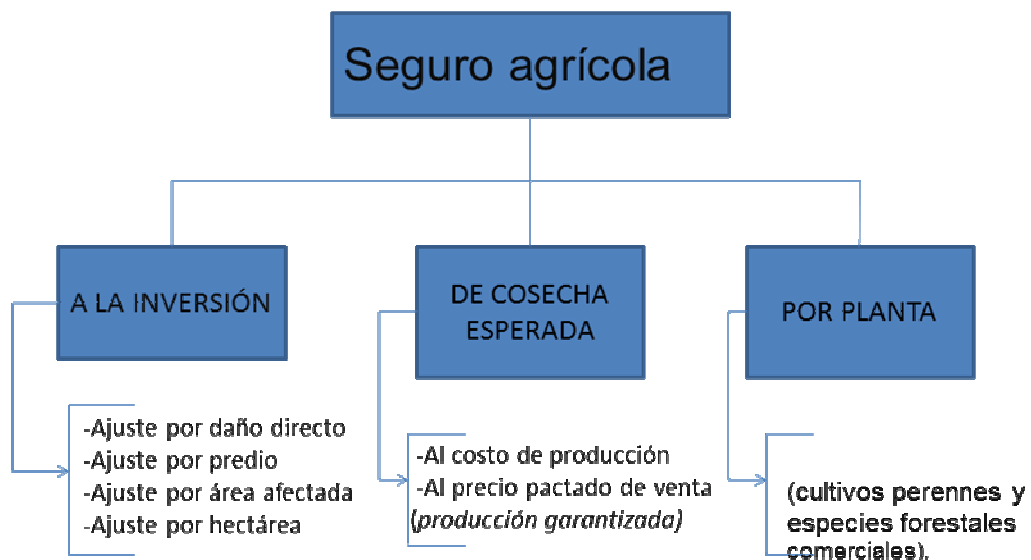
Seguro agrícola

A LA INVERSIÓN

DE COSECHA ESPERADA

POR PLANTA

-Ajuste por daño directo
-Ajuste por predio
-Ajuste por área afectada
-Ajuste por hectárea

-Al costo de producción
-Al precio pactado de venta (*producción garantizada*)

(cultivos perennes y especies forestales comerciales).